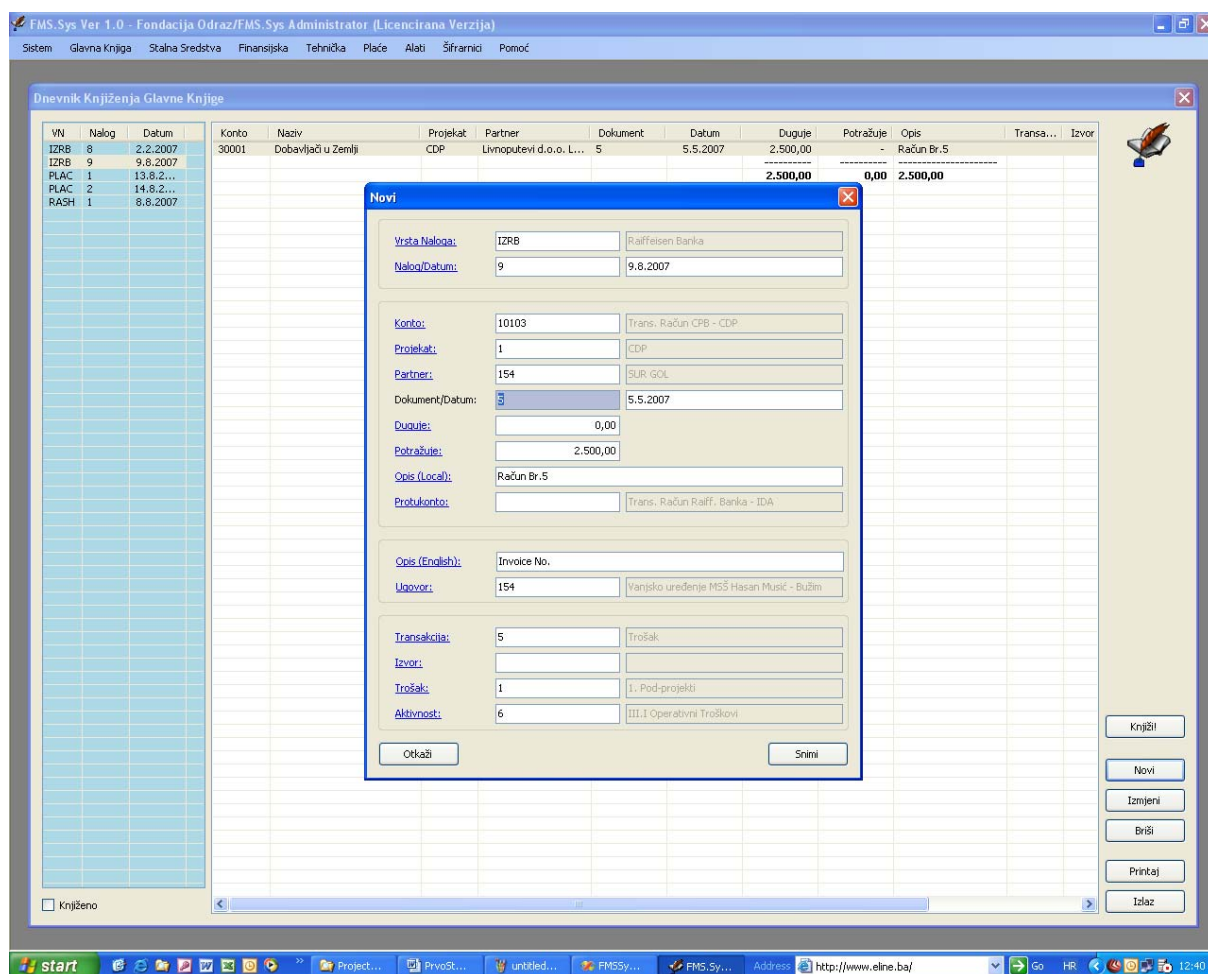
FMS.Sys Ver 1.0 - Fondacija Odraz/FMS.Sys Administrator (Licencirana Verzija)

Sistem Glavna Knjiga Stalna Sredstva Finansijska Tehnička Plaće Alati Šifrarnici Pomoć

Dnevnik Knjiženja Glavne Knjige

| VN | Nalog | Datum |
|---|---|---|
| IZRB | 8 | 2.2.2007 |
| IZRB | 9 | 9.8.2007 |
| PLAC | 1 | 13.8.2... |
| PLAC | 2 | 14.8.2... |
| RASH | 1 | 8.8.2007 |

| Konto | Naziv | Projekat | Partner | Dokument | Datum | Duguje | Potražuje | Opis | Transa... | Izvor |
|---|---|---|---|---|---|---|---|---|---|---|
| 30001 | Dobavljači u Zemlji | CDP | Livnoputevi d.o.o. L... | 5 | 5.5.2007 | 2.500,00 | - | Račun Br.5 | | |
| | | | | | | ---------- | ---------- | -------------------- | | |
| | | | | | | 2.500,00 | 0,00 | 2.500,00 | | |

Novi

Vrsta Naloga: IZRB Raiffeisen Banka
Nalog/Datum: 9 9.8.2007

Konto: 10103 Trans. Račun CPB - CDP
Projekat: 1 CDP
Partner: 154 SUR GOL
Dokument/Datum: 5 5.5.2007
Duguje: 0,00
Potražuje: 2.500,00
Opis (Local): Račun Br.5
Protukonto: Trans. Račun Raiff. Banka - IDA

Opis (English): Invoice No.
Ugovor: 154 Vanjsko uređenje MSŠ Hasan Musić - Bužim

Transakcija: 5 Trošak
Izvor:
Trošak: 1 1. Pod-projekti
Aktivnost: 6 III.I Operativni Troškovi

Otkaži Snimi

Knjiži!
Novi
Izmjeni
Briši
Printaj
Izlaz

Knjiženo

start Project... PrvoSt... untitled... FMSSy... FMS.Sy... Address http://www.eline.ba/ Go HR 12:40